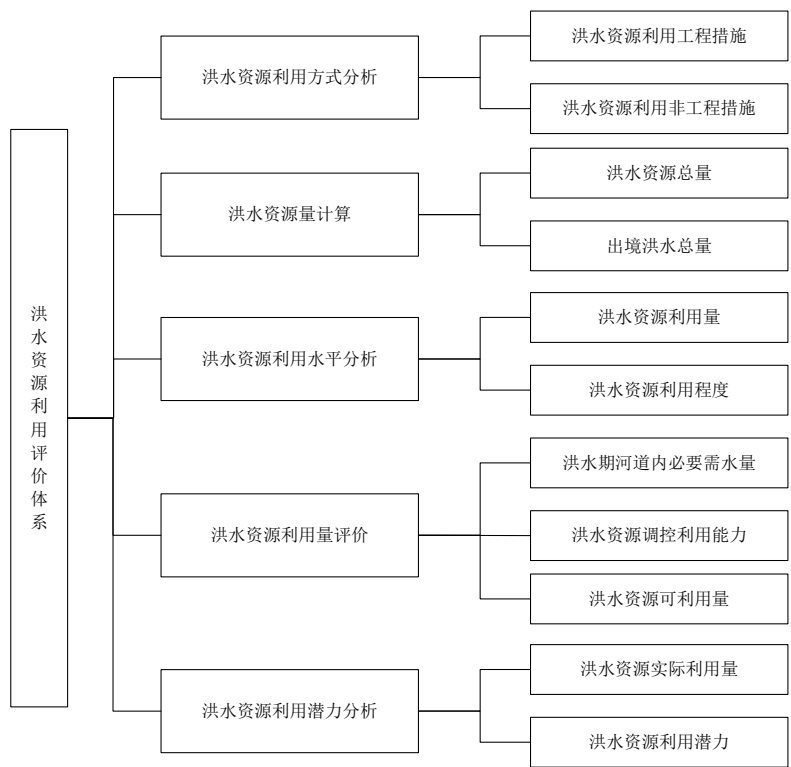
洪水资源利用评价体系

洪水资源利用方式分析

洪水资源利用工程措施

洪水资源利用非工程措施

洪水资源量计算

洪水资源总量

出境洪水总量

洪水资源利用水平分析

洪水资源利用量

洪水资源利用程度

洪水资源利用量评价

洪水期河道内必要需水量

洪水资源调控利用能力

洪水资源可利用量

洪水资源利用潜力分析

洪水资源实际利用量

洪水资源利用潜力